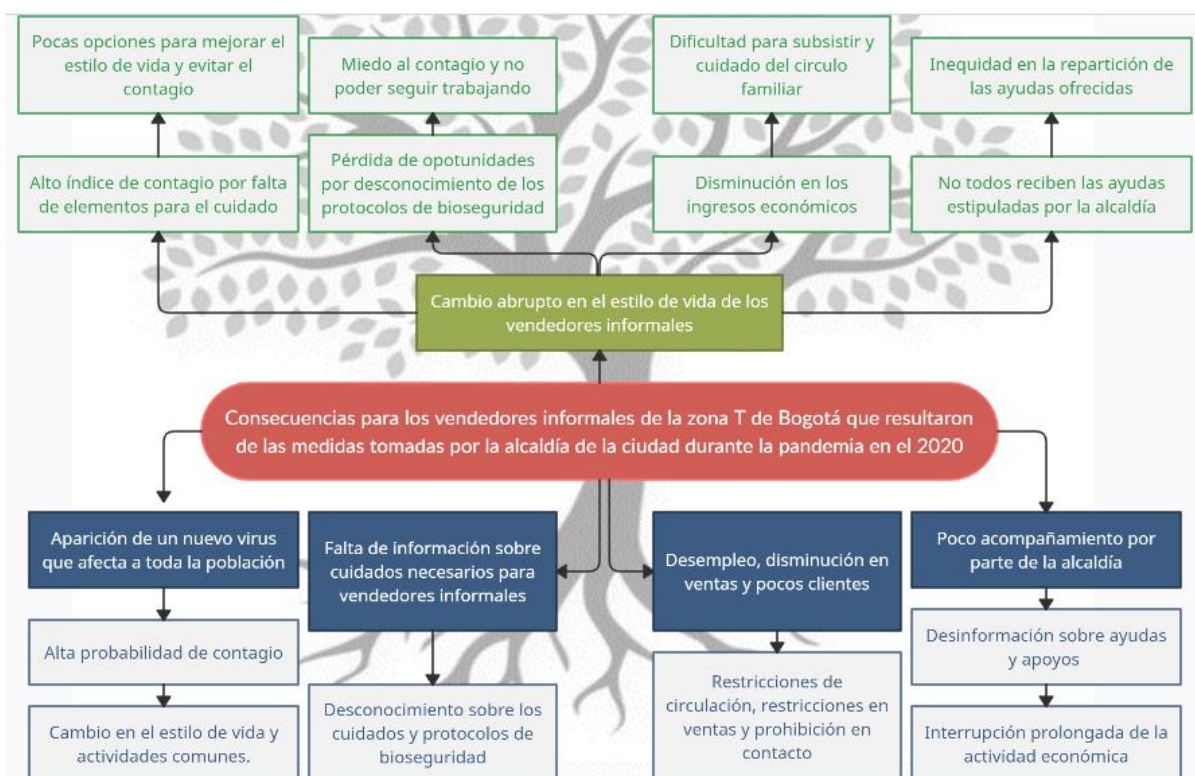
Pocas opciones para mejorar el estilo de vida y evitar el contagio

Miedo al contagio y no poder seguir trabajando

Dificultad para subsistir y cuidado del circulo familiar

Inequidad en la repartición de las ayudas ofrecidas

Alto índice de contagio por falta de elementos para el cuidado

Pérdida de opotunidades por desconocimiento de los protocolos de bioseguridad

Disminución en los ingresos económicos

No todos reciben las ayudas estipuladas por la alcaldía

Cambio abrupto en el estilo de vida de los vendedores informales

Consecuencias para los vendedores informales de la zona T de Bogotá que resultaron de las medidas tomadas por la alcaldía de la ciudad durante la pandemia en el 2020

Aparición de un nuevo virus que afecta a toda la población

Falta de información sobre cuidados necesarios para vendedores informales

Desempleo, disminución en ventas y pocos clientes

Poco acompañamiento por parte de la alcaldía

Alta probabilidad de contagio

Desinformación sobre ayudas y apoyos

Restricciones de circulación, restricciones en ventas y prohibición en contacto

Cambio en el estilo de vida y actividades comunes.

Desconocimiento sobre los cuidados y protocolos de bioseguridad

Interrupción prolongada de la actividad económica